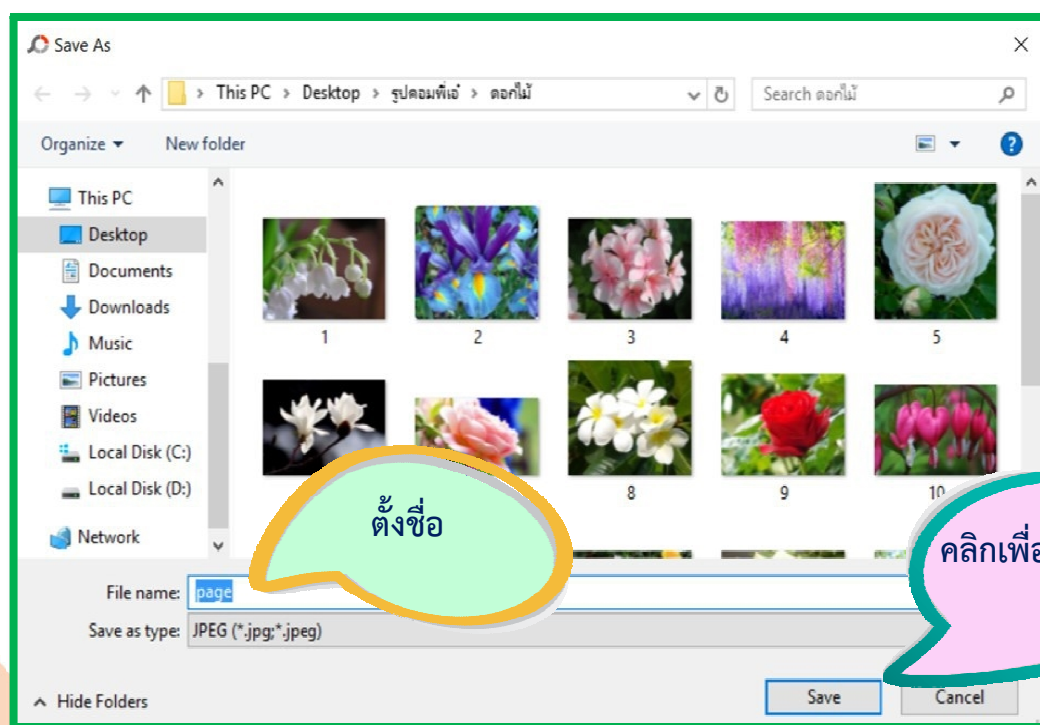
Save As

This PC > Desktop > รูปคอมพี่เอ๋ > ดอกไม้

Search ดอกไม้

Organize ▾ New folder

This PC
Desktop
Documents
Downloads
Music
Pictures
Videos
Local Disk (C:)
Local Disk (D:)
Network

1
2
3
4
5
8
9
10

ตั้งชื่อ

คลิกเพื่อ

File name: page

Save as type: JPEG (*.jpg;*.jpeg)

Hide Folders

Save

Cancel